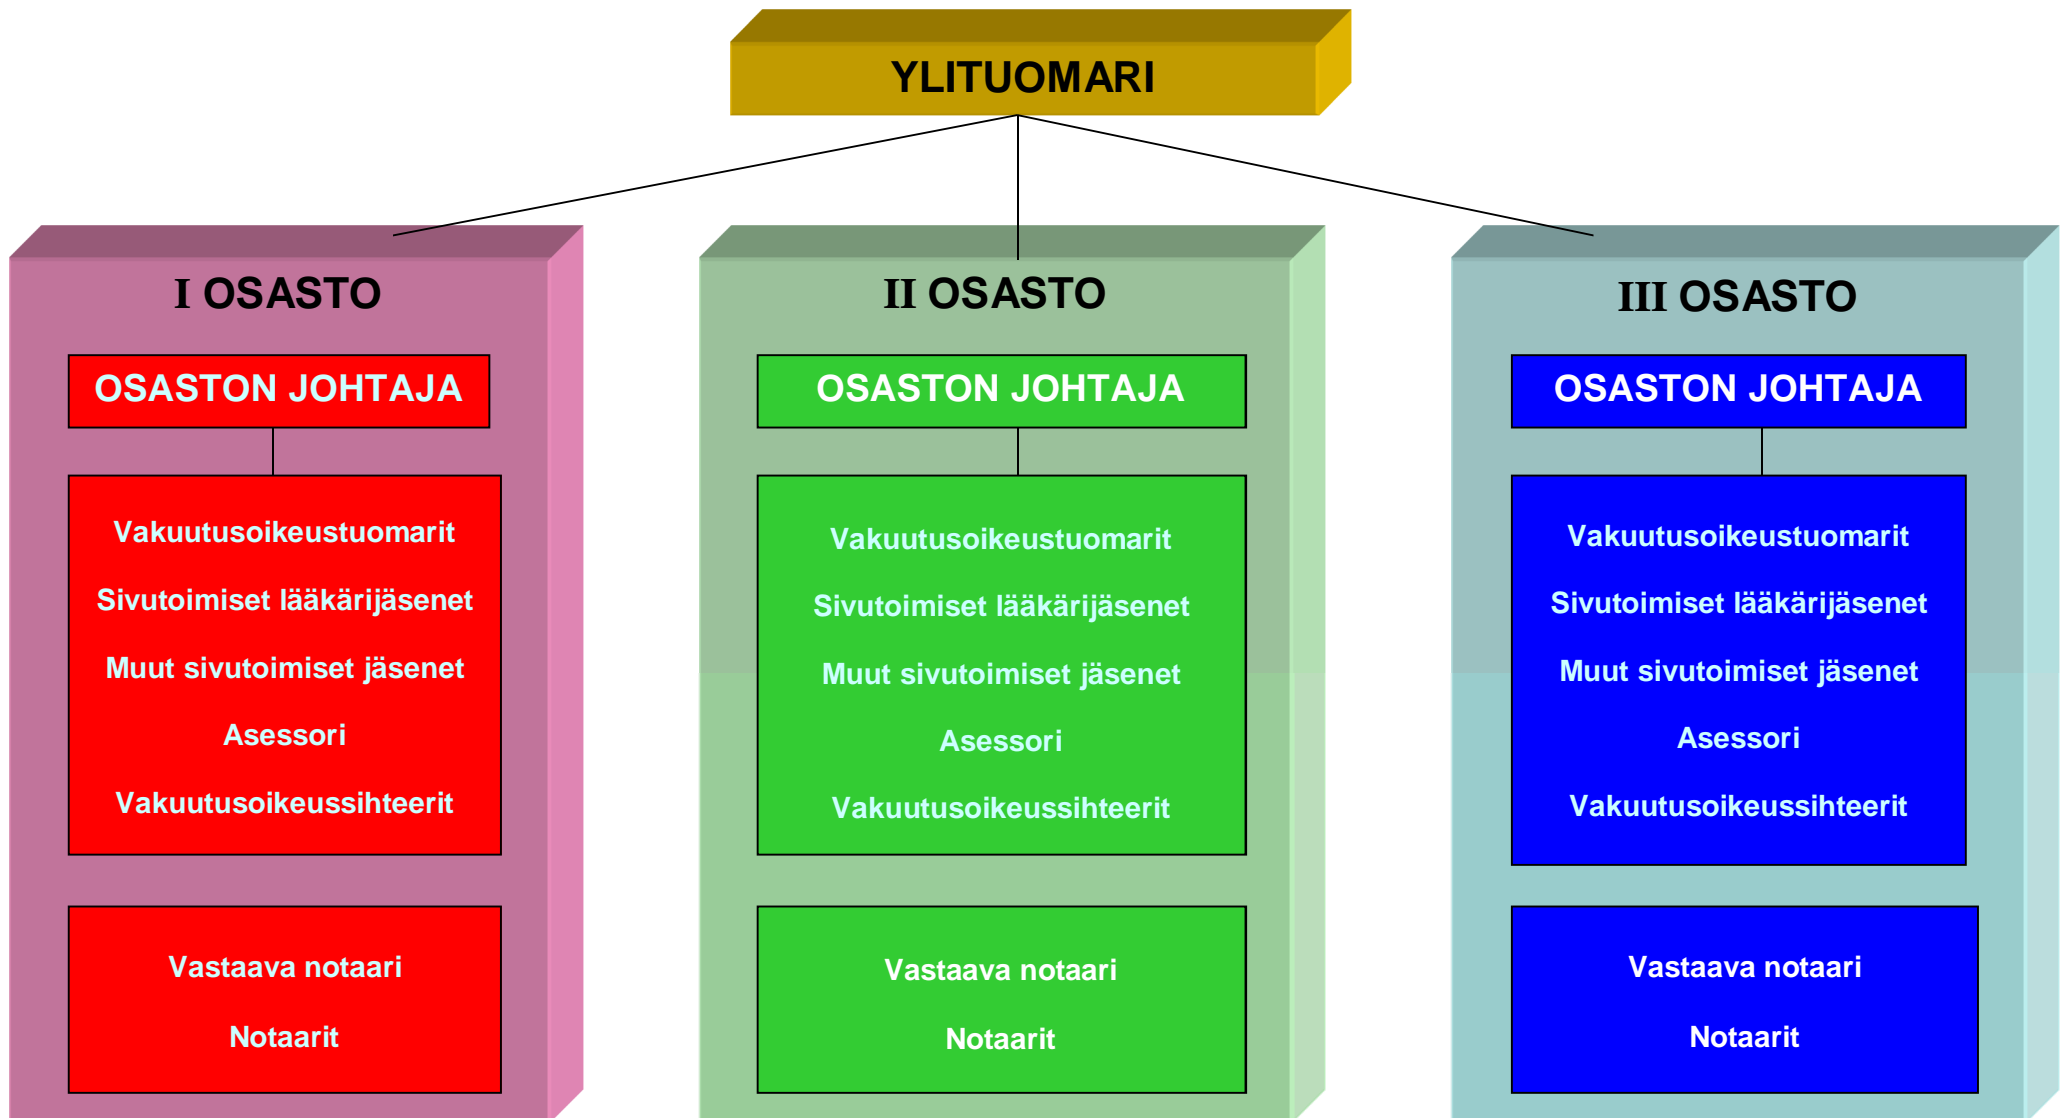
YLITUOMARI

I OSASTO

OSASTON JOHTAJA

Vakuutusoikeustuomarit

Sivutoimiset lääkärijäsenet

Muut sivutoimiset jäsenet

Asessori

Vakuutusoikeussihteerit

Vastaava notaari

Notaarit

II OSASTO

OSASTON JOHTAJA

Vakuutusoikeustuomarit

Sivutoimiset lääkärijäsenet

Muut sivutoimiset jäsenet

Asessori

Vakuutusoikeussihteerit

Vastaava notaari

Notaarit

III OSASTO

OSASTON JOHTAJA

Vakuutusoikeustuomarit

Sivutoimiset lääkärijäsenet

Muut sivutoimiset jäsenet

Asessori

Vakuutusoikeussihteerit

Vastaava notaari

Notaarit